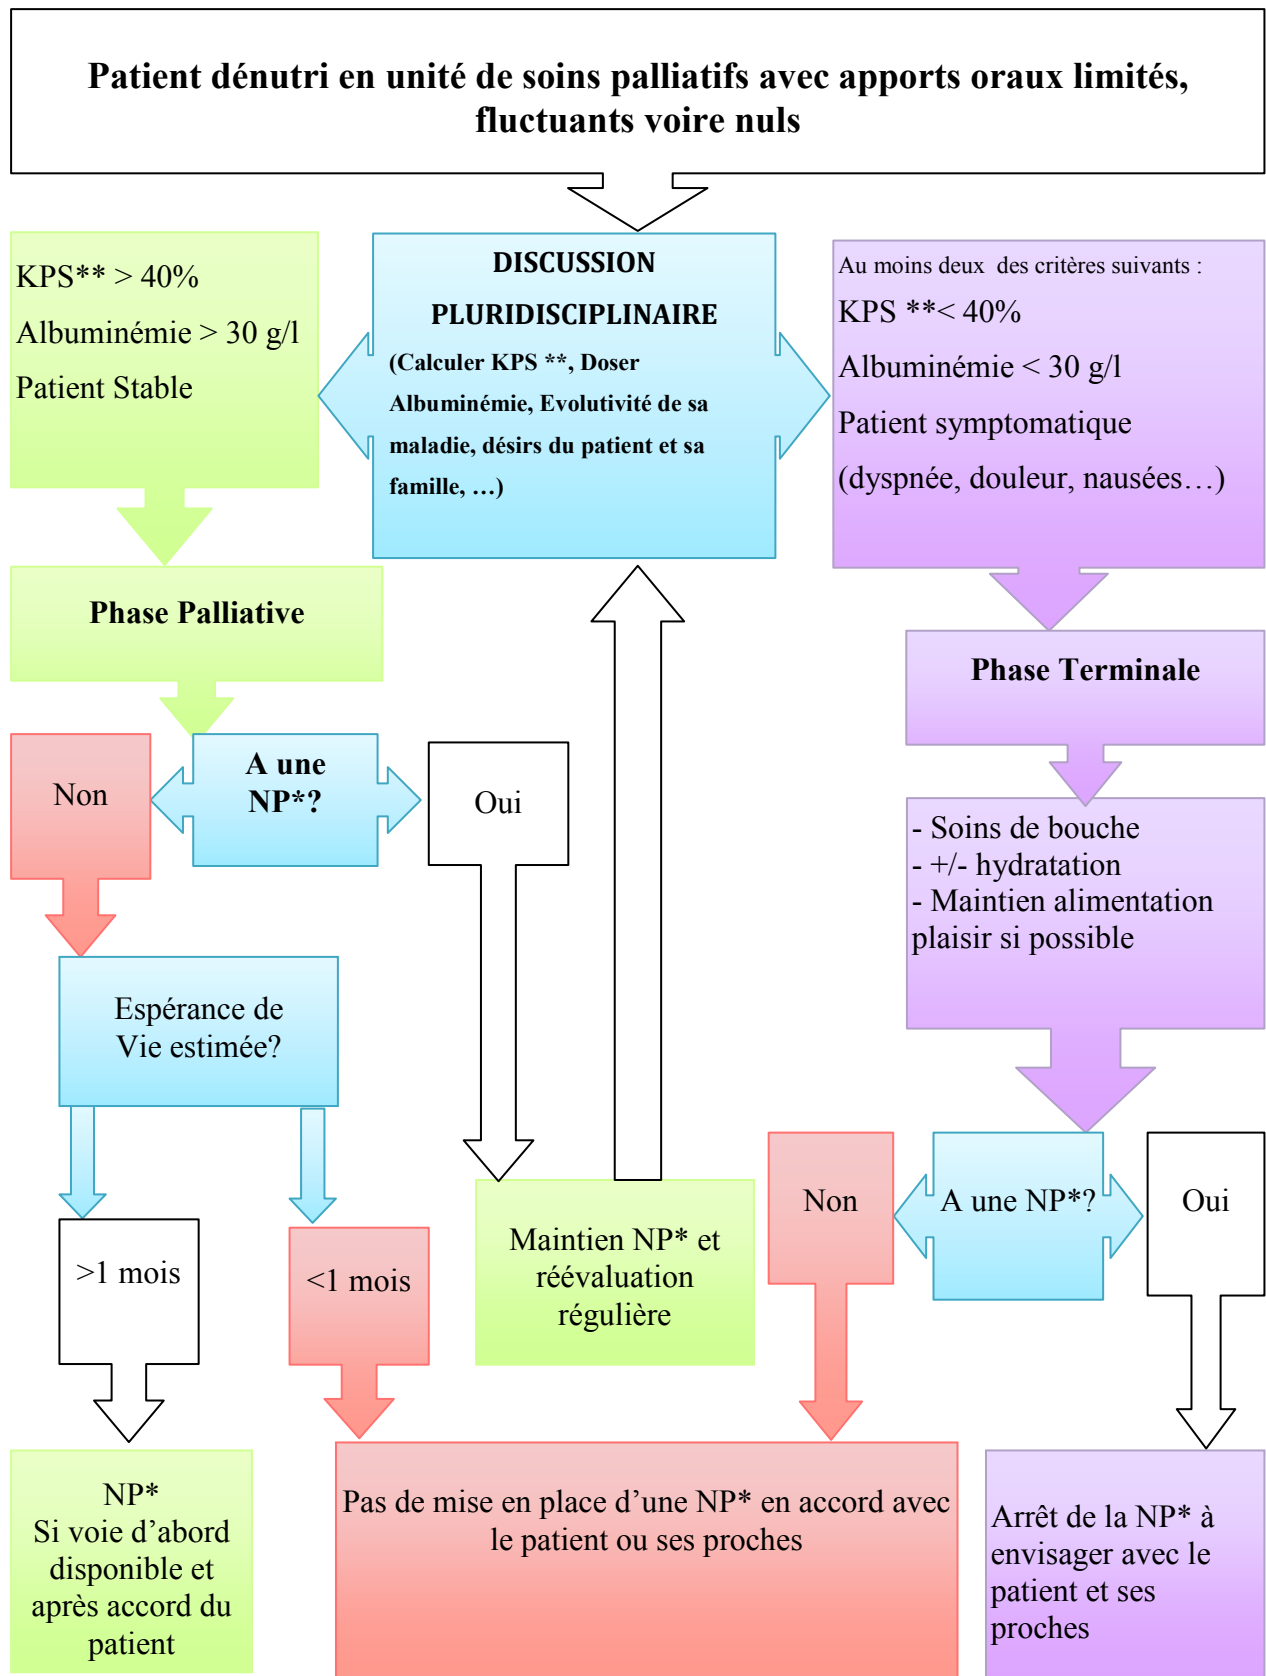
Patient dénutri en unité de soins palliatifs avec apports oraux limités, fluctuants voire nuls

KPS** > 40%
Albuminémie > 30 g/l
Patient Stable

DISCUSSION PLURIDISCIPLINAIRE
(Calculer KPS **, Doser Albuminémie, Evolutivité de sa maladie, désirs du patient et sa famille, …)

Au moins deux des critères suivants :
KPS **< 40%
Albuminémie < 30 g/l
Patient symptomatique
(dyspnée, douleur, nausées…)

Phase Palliative

Phase Terminale

Non

A une NP*?

Oui

- Soins de bouche
- +/- hydratation
- Maintien alimentation plaisir si possible

Espérance de Vie estimée?

>1 mois

<1 mois

Maintien NP* et réévaluation régulière

Non

A une NP*?

Oui

NP*
Si voie d'abord disponible et après accord du patient

Pas de mise en place d'une NP* en accord avec le patient ou ses proches

Arrêt de la NP* à envisager avec le patient et ses proches